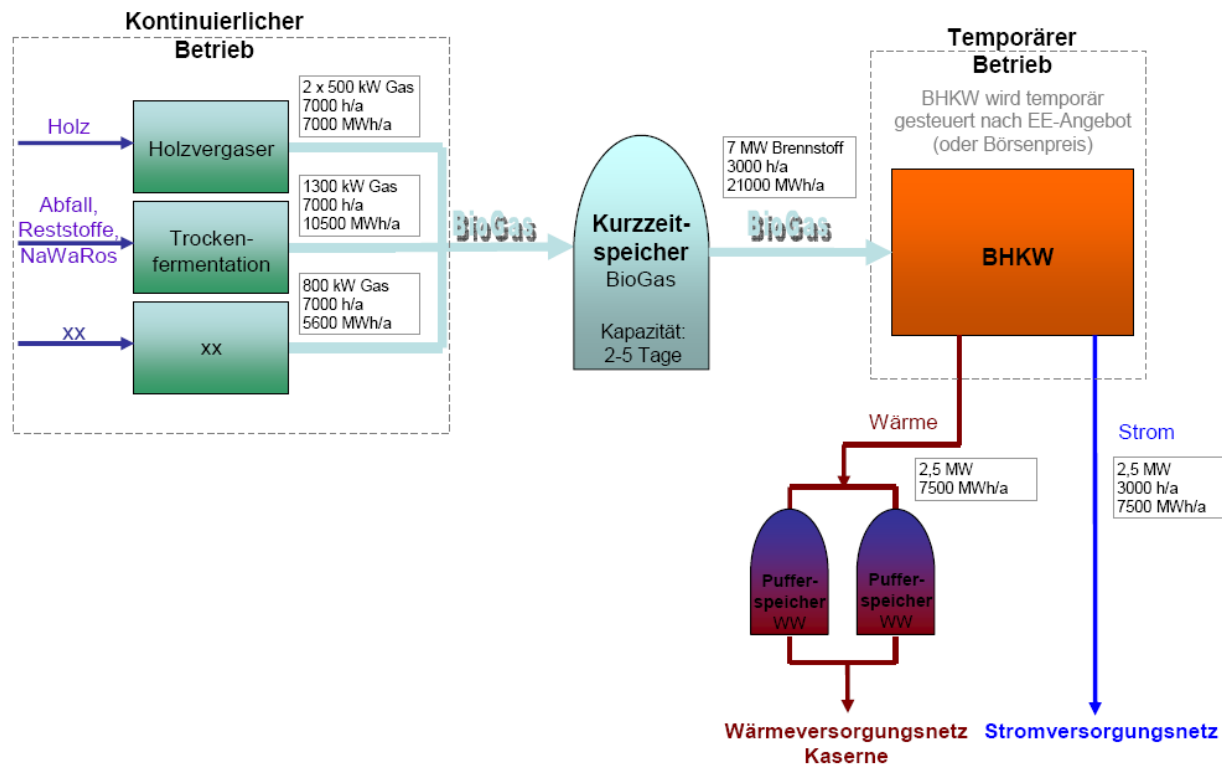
Kontinuierlicher Betrieb

Holz

Holzvergaser

2 x 500 kW Gas
7000 h/a
7000 MWh/a

Abfall, Reststoffe, NaWaRos

Trocken-fermentation

1300 kW Gas
7000 h/a
10500 MWh/a

xx

xx

800 kW Gas
7000 h/a
5600 MWh/a

BioGas

Kurzzeit-speicher
BioGas

Kapazität:
2-5 Tage

7 MW Brennstoff
3000 h/a
21000 MWh/a

BioGas

Temporärer Betrieb

BHKW wird temporär gesteuert nach EE-Angebot (oder Börsenpreis)

BHKW

Wärme

2,5 MW
7500 MWh/a

Puffer-speicher WW

Puffer-speicher WW

Strom

2,5 MW
3000 h/a
7500 MWh/a

Wärmeversorgungsnetz Kaserne

Stromversorgungsnetz